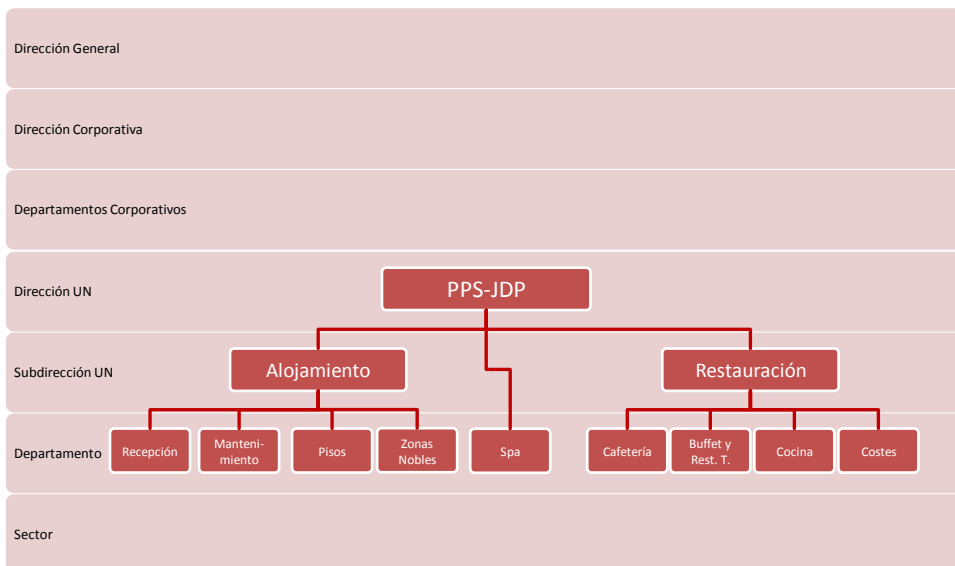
Dirección General

Dirección Corporativa

Departamentos Corporativos

Dirección UN

PPS-JDP

Subdirección UN

Alojamiento

Restauración

Departamento

Recepción

Mantenimiento

Pisos

Zonas Nobles

Spa

Cafetería

Buffet y Rest. T.

Cocina

Costes

Sector